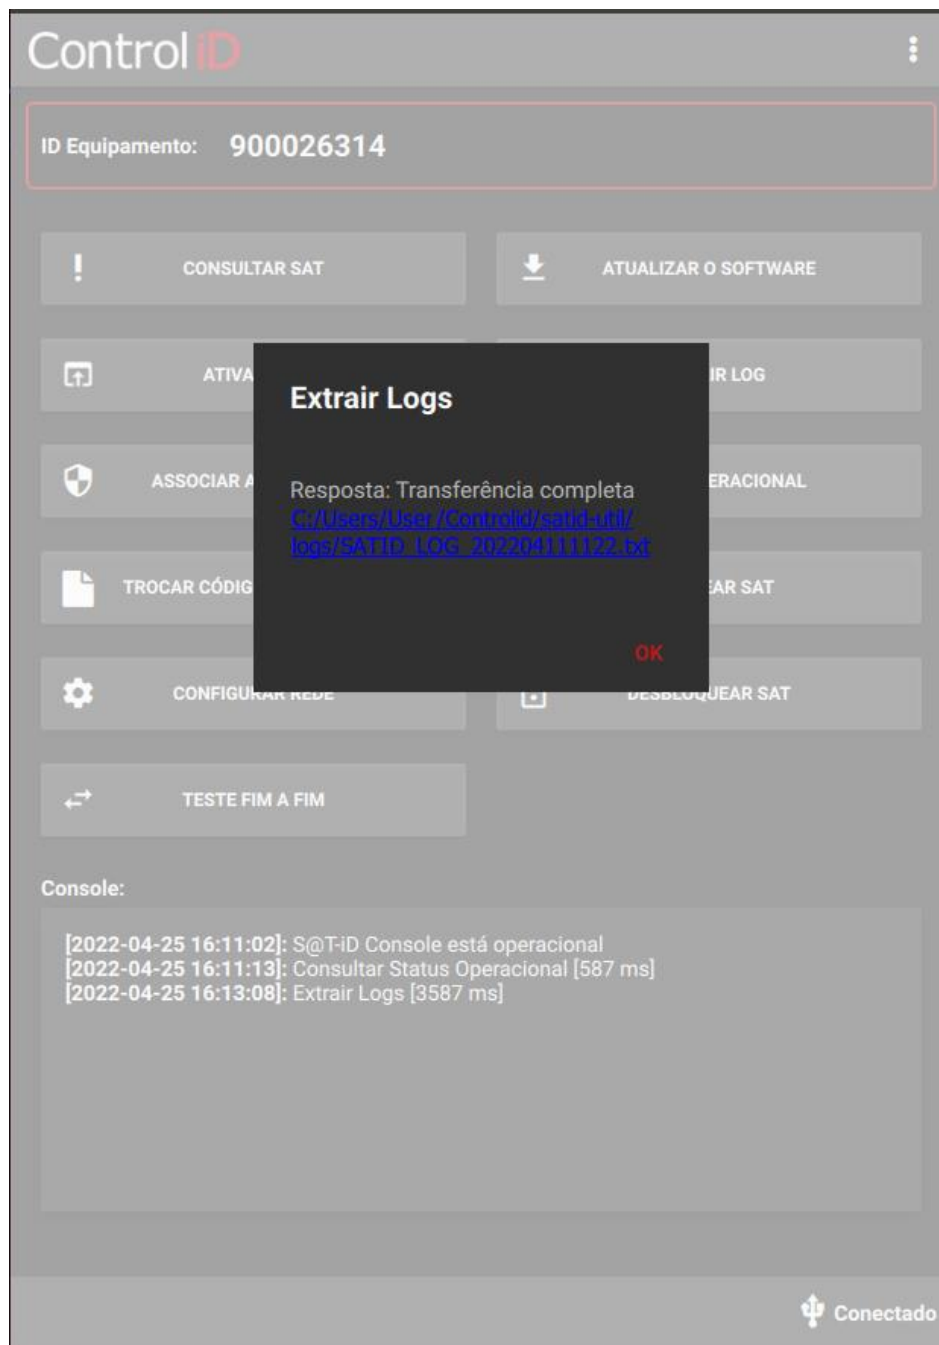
Control iD

ID Equipamento: 900026314

CONSULTAR SAT

ATUALIZAR O SOFTWARE

ATIVA

IR LOG

ASSOCIAR A

ERACIONAL

TROCAR CÓDIG

AR SAT

CONFIGURAR REDE

DESBLOQUEAR SAT

TESTE FIM A FIM

Extrair Logs

Resposta: Transferência completa
C:/Users/User/Controlid/satid-util/logs/SATID_LOG_202204111122.txt

OK

Console:

[2022-04-25 16:11:02]: S@T-iD Console está operacional
[2022-04-25 16:11:13]: Consultar Status Operacional [587 ms]
[2022-04-25 16:13:08]: Extrair Logs [3587 ms]

Conectado